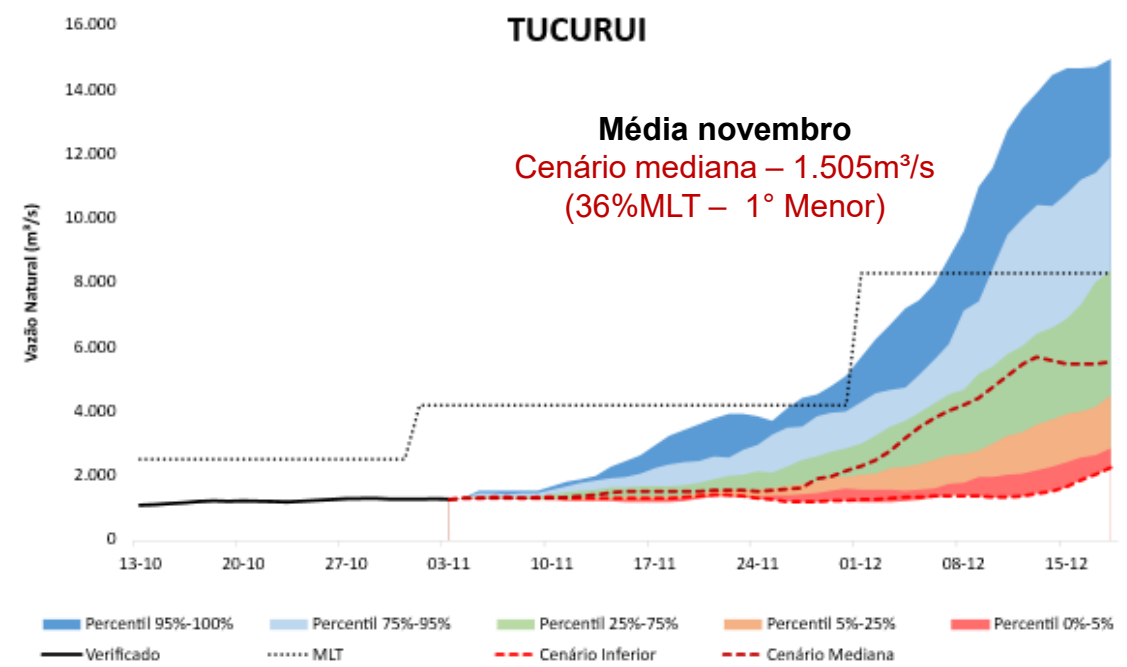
TUCURUI

Média novembro
Cenário mediana – 1.505m³/s
(36%MLT – 1° Menor)

Vazão Natural (m³/s)

16.000
14.000
12.000
10.000
8.000
6.000
4.000
2.000
0

13-10 20-10 27-10 03-11 10-11 17-11 24-11 01-12 08-12 15-12

Percentil 95%-100%
Percentil 75%-95%
Percentil 25%-75%
Percentil 5%-25%
Percentil 0%-5%
Verificado
MLT
Cenário Inferior
Cenário Mediana